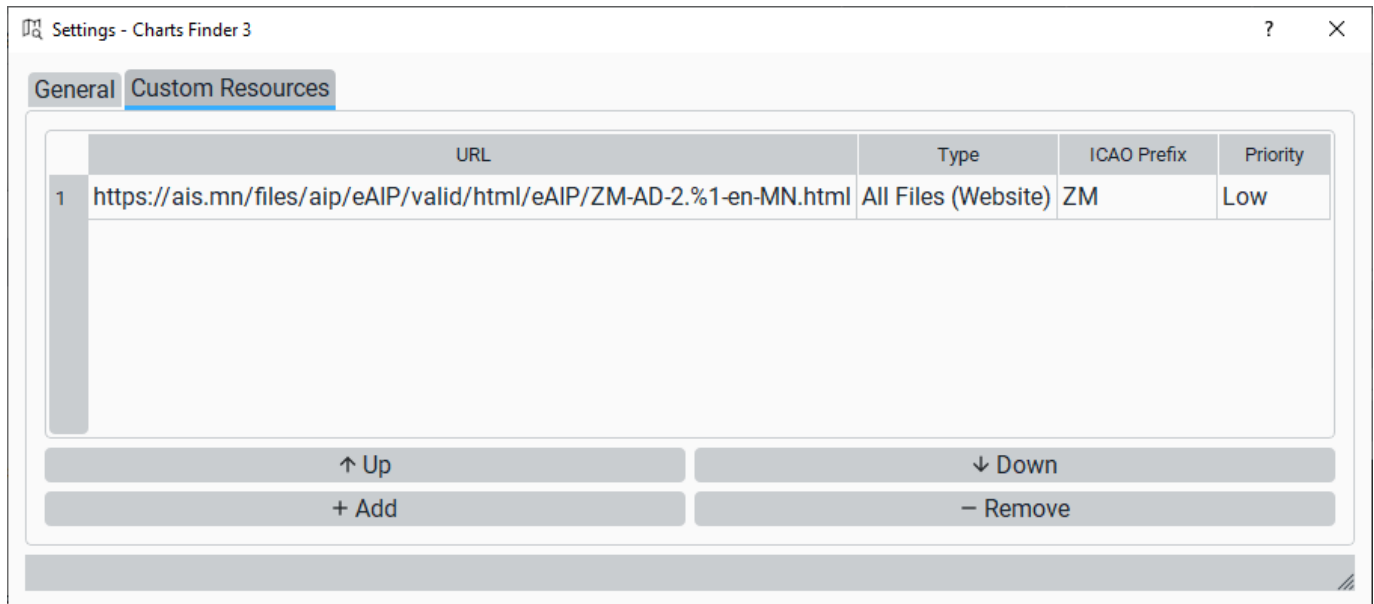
Settings - Charts Finder 3

?

General Custom Resources

| | URL | Type | ICAO Prefix | Priority |
|---|---|---|---|---|
| 1 | https://ais.mn/files/aip/eAIP/valid/html/eAIP/ZM-AD-2.%1-en-MN.html | All Files (Website) | ZM | Low |

↑ Up
↓ Down
+ Add
− Remove